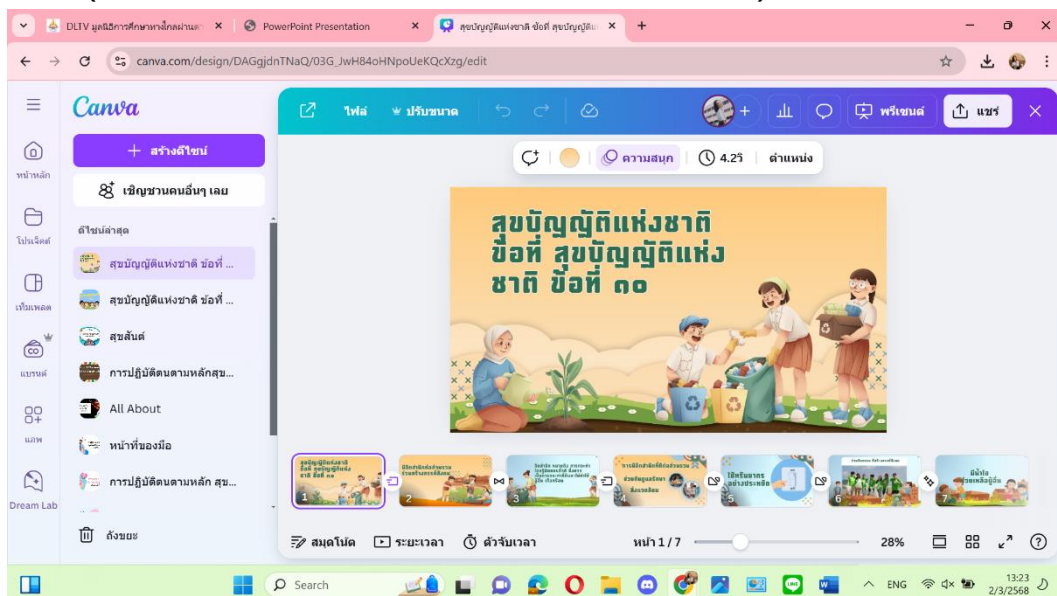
DLTV มูลนิธิการศึกษาทางไกลผ่านดาวเทียม | PowerPoint Presentation | สุขบัญญัติแห่งชาติ ข้อที่ สุขบัญญัติแห่ง

canva.com/design/DAGgjdnTNaQ/03G_JwH84oHNpoUeKQcXzg/edit

Canva

+ สร้างดีไซน์

เชิญชวนคนอื่นๆ เลย

หน้าหลัก

โปรเจ็คต์

เทมเพลต

แบรนด์

แอพ

Dream Lab

ดีไซน์ล่าสุด

สุขบัญญัติแห่งชาติ ข้อที่ ...

สุขบัญญัติแห่งชาติ ข้อที่ ...

สุขสันต์

การปฏิบัติตนตามหลักสุข...

All About

หน้าที่ของมือ

การปฏิบัติตนตามหลัก สุข...

ถังขยะ

ไฟล์ ปรับขนาด

พรีเซนต์ แชร์

ความสนุก 4.2วิ ตำแหน่ง

สุขบัญญัติแห่งชาติ ข้อที่ สุขบัญญัติแห่งชาติ ข้อที่ ๑๐

สมุดโน้ต ระยะเวลา ตัวจับเวลา หน้า 1 / 7 28%

Search

ENG 13:23 2/3/2568